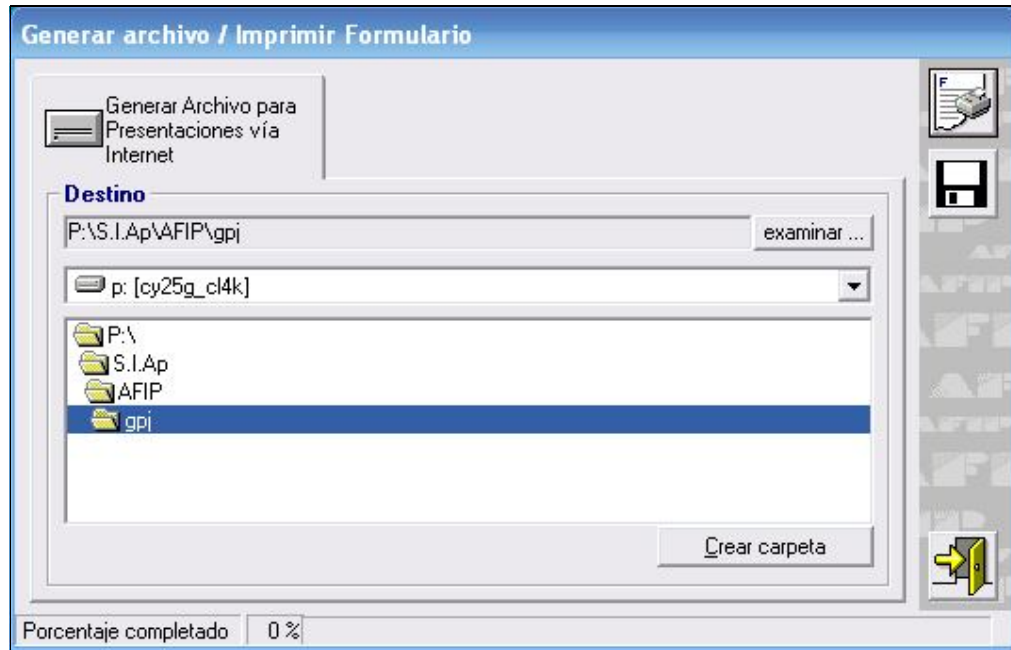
Generar archivo / Imprimir Formulario

Generar Archivo para Presentaciones vía Internet

Destino

P:\S.I.Ap\AFIP\gpj

examinar ...

p: [cy25g_cl4k]

P:\

S.I.Ap

AFIP

gpj

Crear carpeta

Porcentaje completado

0 %